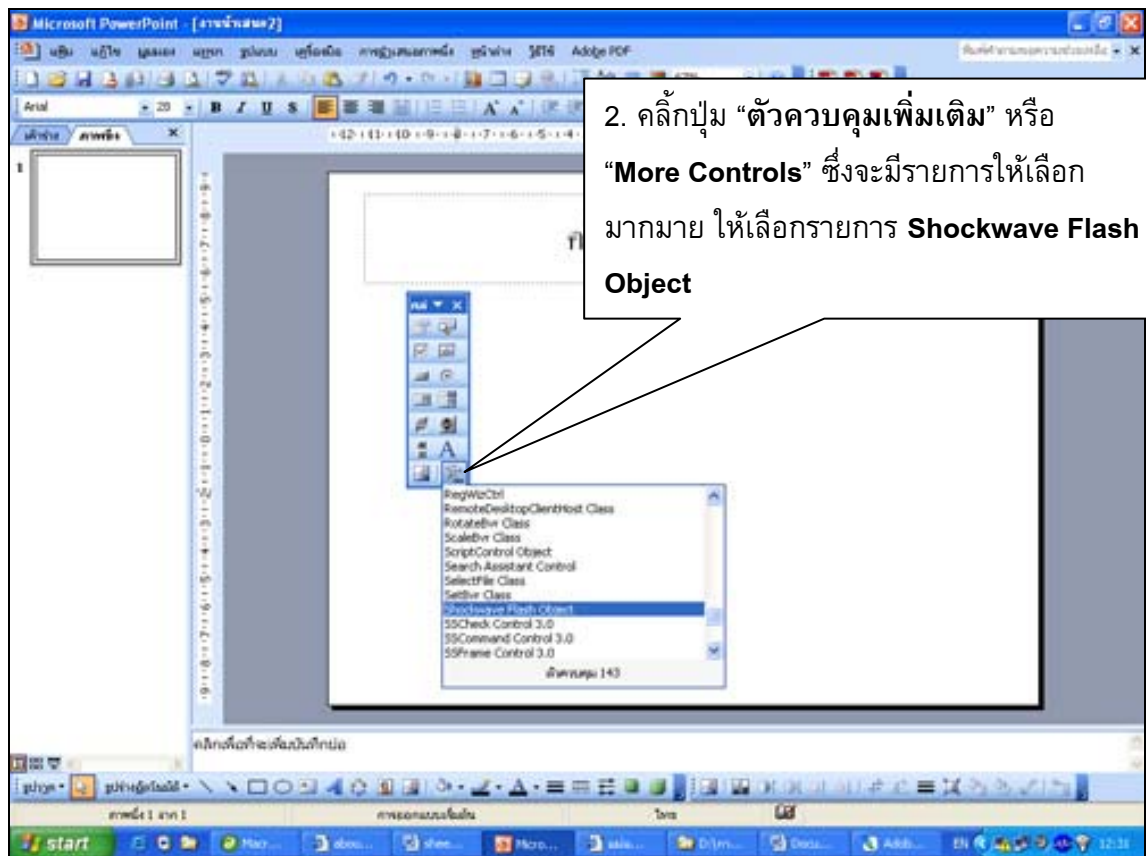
Microsoft PowerPoint - [งานนำเสนอ2]

แฟ้ม แก้ไข มุมมอง แทรก รูปแบบ เครื่องมือ การนำเสนอภาพนิ่ง หน้าต่าง วิธีใช้ Adobe PDF

Arial 20

เค้าร่าง ภาพนิ่ง

1

2. คลิ้กปุ่ม "**ตัวควบคุมเพิ่มเติม**" หรือ "**More Controls**" ซึ่งจะมีรายการให้เลือกมากมาย ให้เลือกรายการ **Shockwave Flash Object**

RegWizCtrl
RemoteDesktopClientHost Class
RotateBvr Class
ScaleBvr Class
ScriptControl Object
Search Assistant Control
SelectFile Class
SetBvr Class
Shockwave Flash Object
SSCheck Control 3.0
SSCommand Control 3.0
SSFrame Control 3.0
ตัวควบคุม 143

คลิกเพื่อเพิ่มบันทึกย่อ

ภาพนิ่ง 1 จาก 1

start

EN 12:31